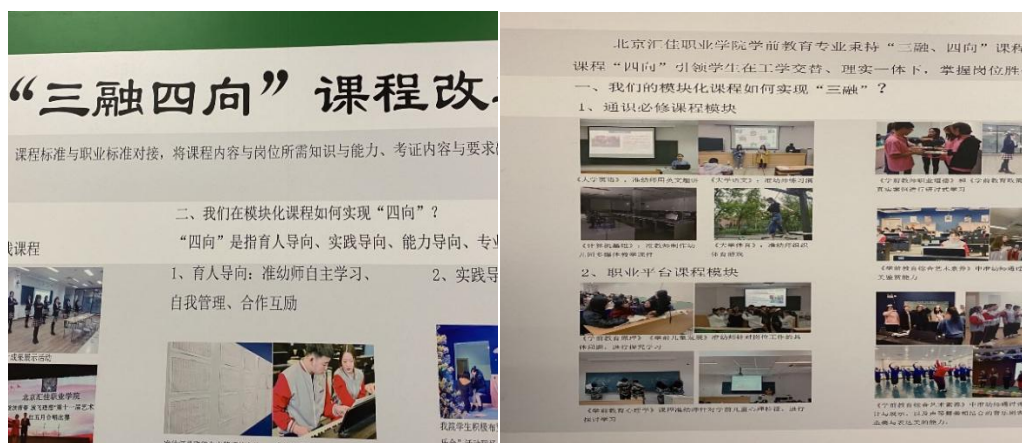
“三融四向”课程改

课程标准与职业标准对接，将课程内容与岗位所需知识与能力、考证内容与要求

二、我们在模块化课程如何实现“四向”？

“四向”是指育人导向、实践导向、能力导向、专业

践课程

1、育人导向：准幼师自主学习、自我管理、合作互励

2、实践导

北京汇佳职业学院

北京汇佳职业学院学前教育专业秉持“三融、四向”课程

课程“四向”引领学生在工学交替、理实一体下，掌握岗位胜

一、我们的模块化课程如何实现“三融”？

1、通识必修课程模块

2、职业平台课程模块

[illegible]